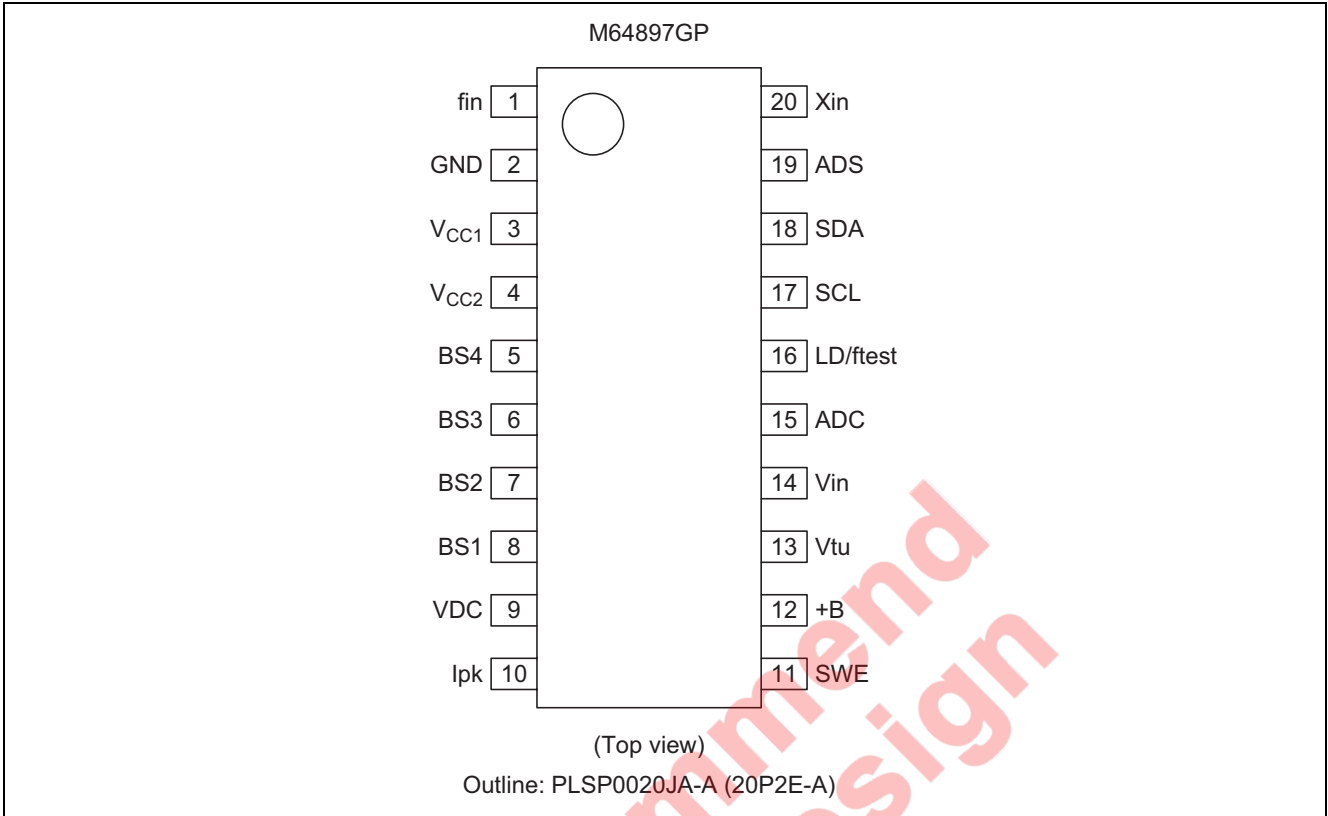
M64897GP

fin 1
GND 2
$V_{CC1}$ 3
$V_{CC2}$ 4
BS4 5
BS3 6
BS2 7
BS1 8
VDC 9
Ipk 10

20 Xin
19 ADS
18 SDA
17 SCL
16 LD/ftest
15 ADC
14 Vin
13 Vtu
12 +B
11 SWE

(Top view)

Outline: PLSP0020JA-A (20P2E-A)

mmend
sign